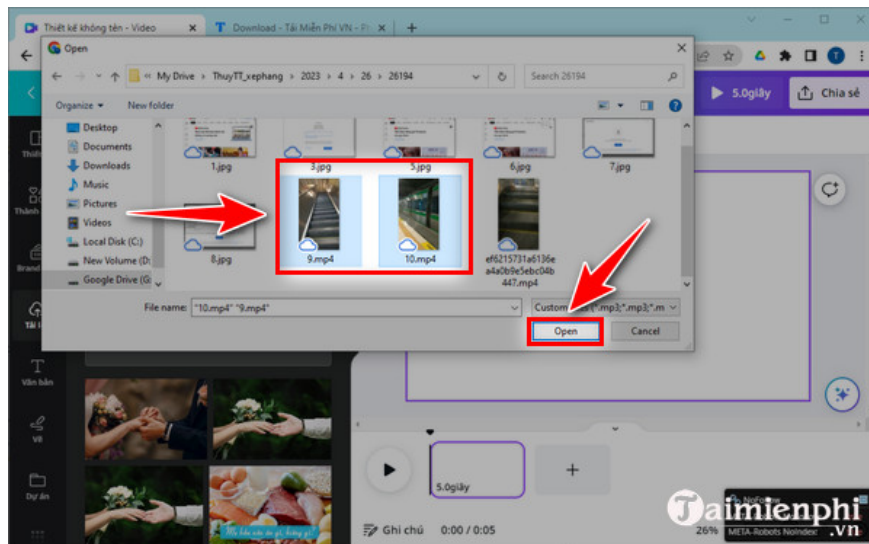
Thiết kế không tên - Video
Download - Tải Miễn Phí VN - Ph
Open
My Drive > ThuyTT_xephang > 2023 > 4 > 26 > 26194
Search 26194
Organize ▾
New folder
Desktop
Documents
Downloads
Music
Pictures
Videos
Local Disk (C:)
New Volume (D:
Google Drive (G:
1.jpg
3.jpg
5.jpg
6.jpg
7.jpg
8.jpg
9.mp4
10.mp4
ef6215731a6136ea4a0b9e5ebc04b447.mp4
File name: "10.mp4" "9.mp4"
Custom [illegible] (*.mp3;*.mp3;*.m
Open
Cancel
5.0giây
Chia sẻ
Thiết
Thành
Brand
Tải lê
Văn bản
Vẽ
Dự án
5.0giây
Ghi chú
0:00 / 0:05
26%
Taimienphi.vn
NoFollow
META-Robots NoIndex